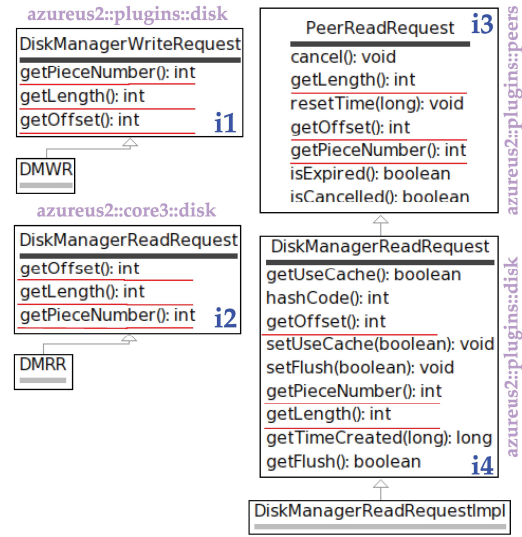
azureus2::plugins::disk

DiskManagerWriteRequest
getPieceNumber(): int
getLength(): int
getOffset(): int
i1

DMWR

azureus2::core3::disk

DiskManagerReadRequest
getOffset(): int
getLength(): int
getPieceNumber(): int
i2

DMRR

PeerReadRequest
i3
cancel(): void
getLength(): int
resetTime(long): void
getOffset(): int
getPieceNumber(): int
isExpired(): boolean
isCancelled(): boolean

azureus2::plugins::peers

DiskManagerReadRequest
getUseCache(): boolean
hashCode(): int
getOffset(): int
setUseCache(boolean): void
setFlush(boolean): void
getPieceNumber(): int
getLength(): int
getTimeCreated(long): long
getFlush(): boolean
i4

azureus2::plugins::disk

DiskManagerReadRequestImpl